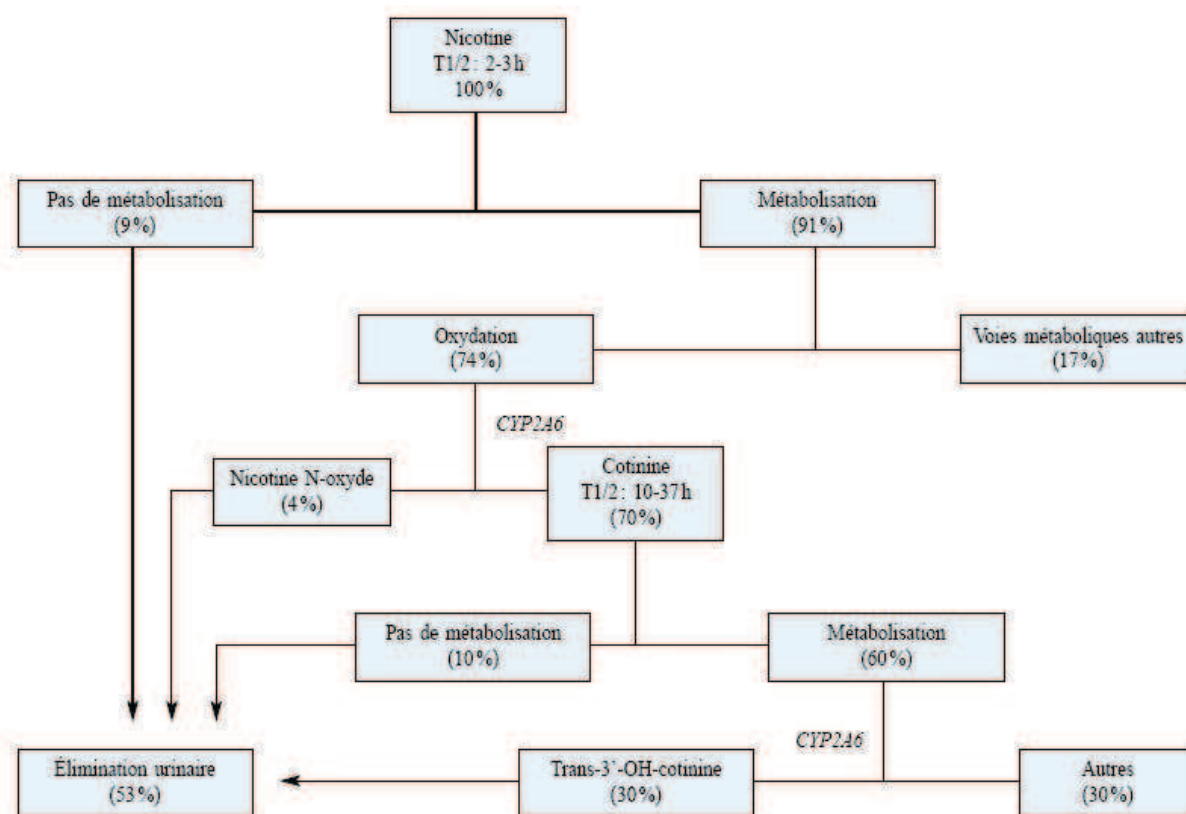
Nicotine
T1/2 : 2-3h
100%

Pas de métabolisation
(9%)

Métabolisation
(91%)

Oxydation
(74%)

Voies métaboliques autres
(17%)

CYP2A6

Nicotine N-oxyde
(4%)

Cotinine
T1/2 : 10-37h
(70%)

Pas de métabolisation
(10%)

Métabolisation
(60%)

CYP2A6

Élimination urinaire
(53%)

Trans-3'-OH-cotinine
(30%)

Autres
(30%)